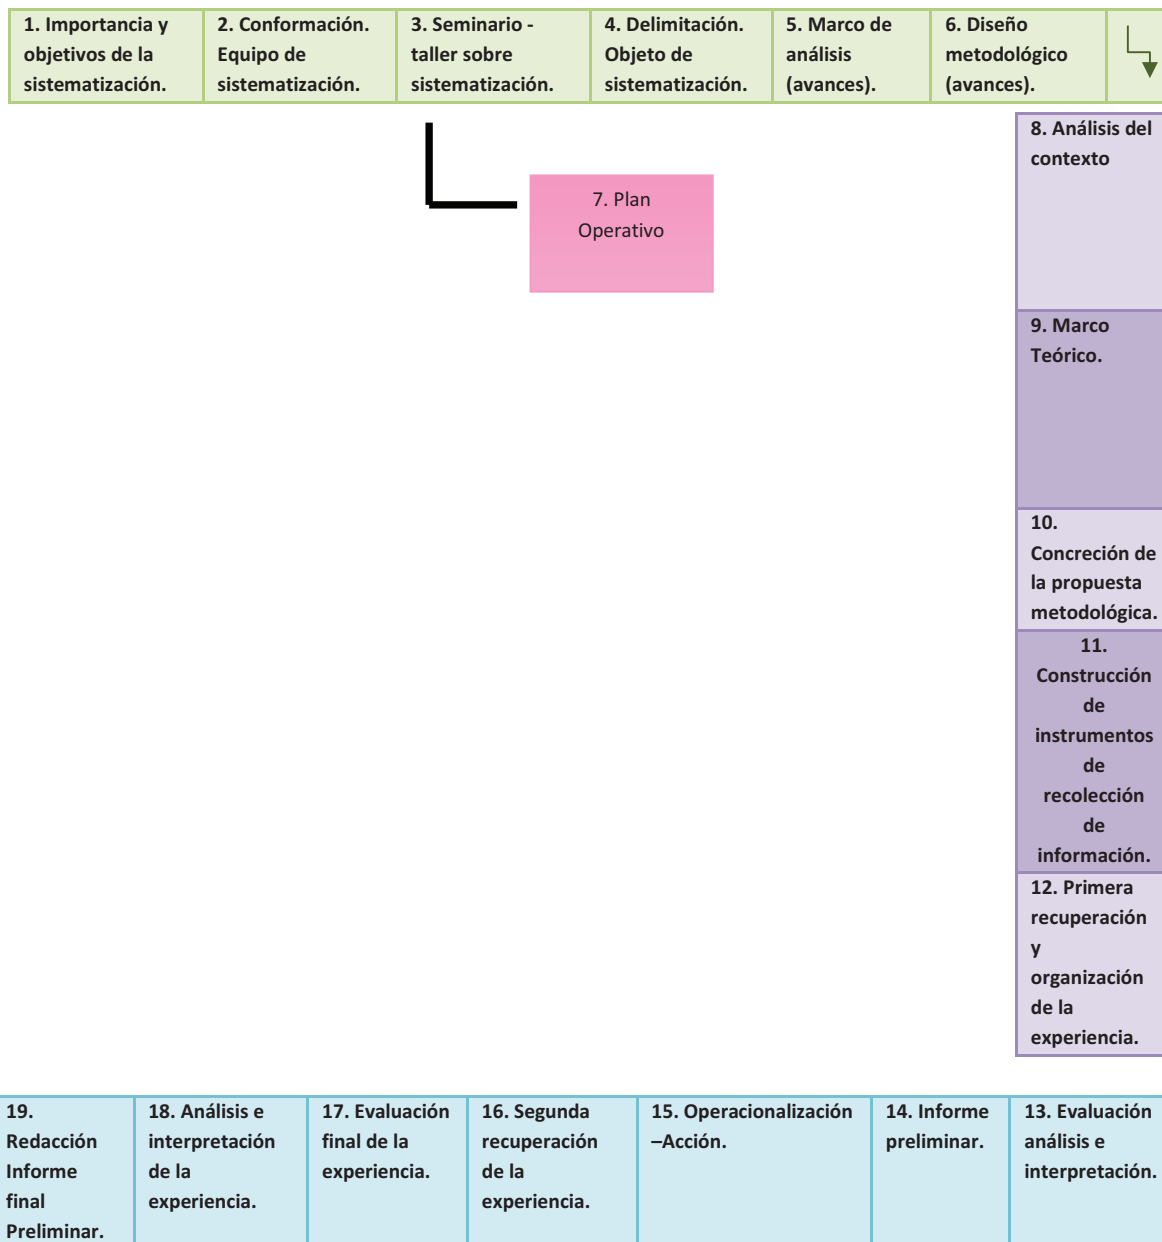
1. Importancia y objetivos de la sistematización.

2. Conformación. Equipo de sistematización.

3. Seminario - taller sobre sistematización.

4. Delimitación. Objeto de sistematización.

5. Marco de análisis (avances).

6. Diseño metodológico (avances).

7. Plan Operativo

8. Análisis del contexto

9. Marco Teórico.

10. Concreción de la propuesta metodológica.

11. Construcción de instrumentos de recolección de información.

12. Primera recuperación y organización de la experiencia.

13. Evaluación análisis e interpretación.

14. Informe preliminar.

15. Operacionalización –Acción.

16. Segunda recuperación de la experiencia.

17. Evaluación final de la experiencia.

18. Análisis e interpretación de la experiencia.

19. Redacción Informe final Preliminar.